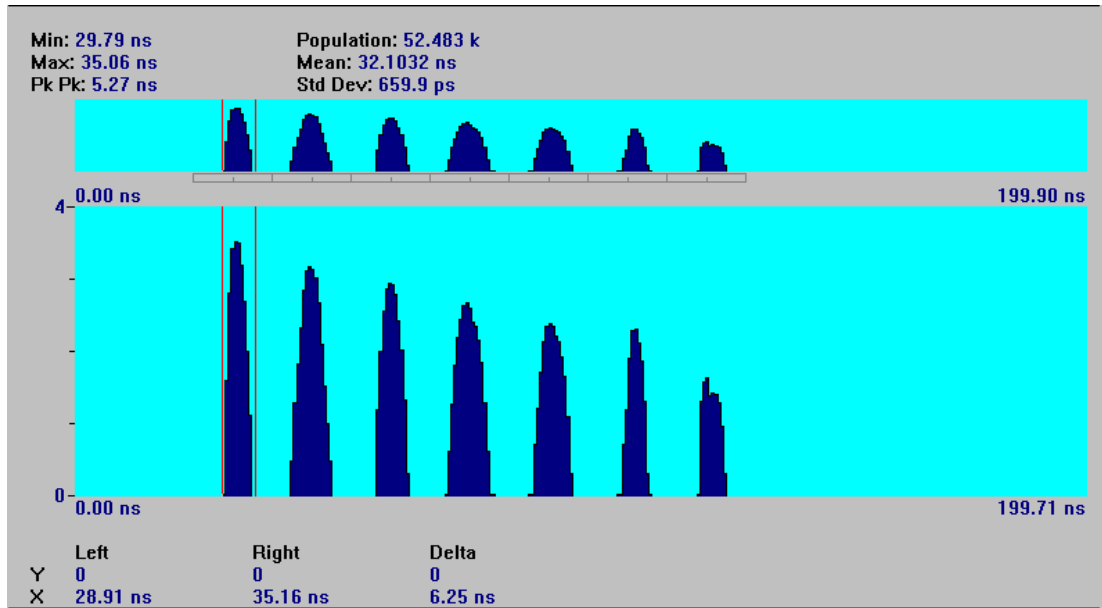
Min: 29.79 ns
Max: 35.06 ns
Pk Pk: 5.27 ns

Population: 52.483 k
Mean: 32.1032 ns
Std Dev: 659.9 ps

0.00 ns
199.90 ns

4
0
0.00 ns
199.71 ns

| | Left | Right | Delta |
|---|---|---|---|
| Y | 0 | 0 | 0 |
| X | 28.91 ns | 35.16 ns | 6.25 ns |